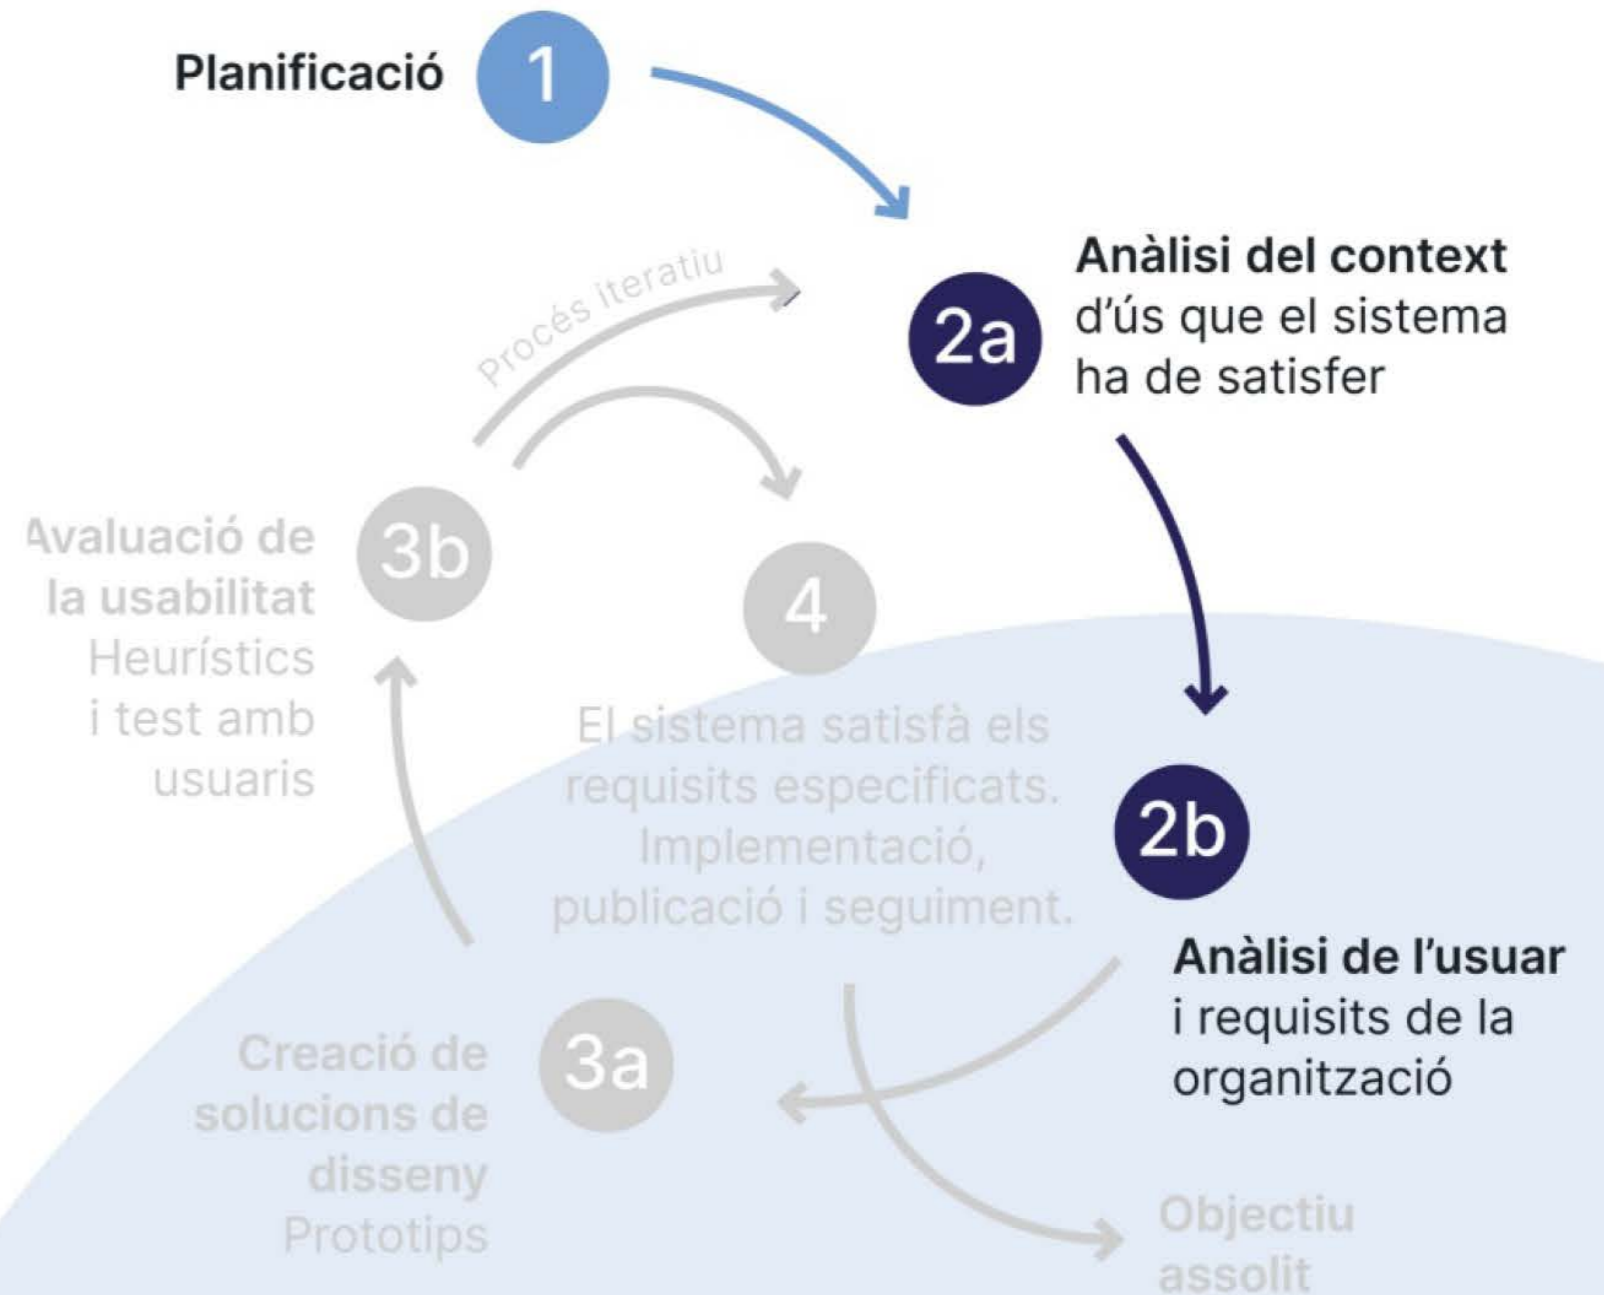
Planificació 1

Procés iteratiu

2a Anàlisi del context d'ús que el sistema ha de satisfer

Avaluació de la usabilitat Heurístics i test amb usuaris 3b

4

El sistema satisfà els requisits especificats. Implementació, publicació i seguiment.

2b

Anàlisi de l'usuar i requisits de la organització

Creació de solucions de disseny Prototips 3a

Objectiu assolit